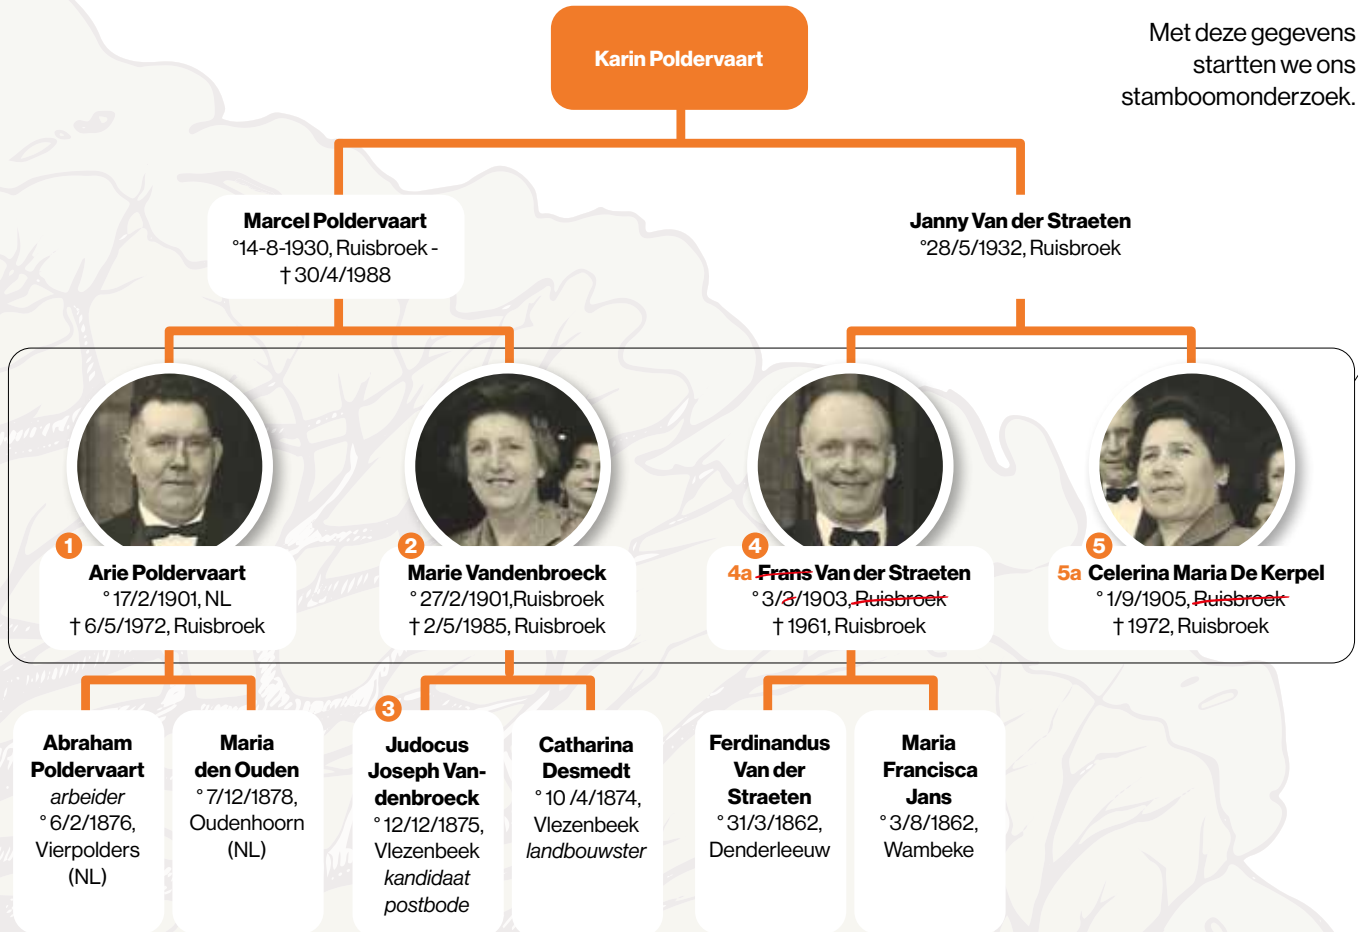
Karin Poldervaart

Met deze gegevens startten we ons stamboomonderzoek.

Marcel Poldervaart
°14-8-1930, Ruisbroek - †30/4/1988

Janny Van der Straeten
°28/5/1932, Ruisbroek

1
Arie Poldervaart
°17/2/1901, NL
†6/5/1972, Ruisbroek

2
Marie Vandenbroeck
°27/2/1901,Ruisbroek
†2/5/1985, Ruisbroek

4
4a ~~Frans~~ Van der Straeten
°3/~~3~~/1903, ~~Ruisbroek~~
†1961, Ruisbroek

5
5a Celerina Maria De Kerpel
°1/9/1905, ~~Ruisbroek~~
†1972, Ruisbroek

Abraham Poldervaart
arbeider
°6/2/1876, Vierpolders (NL)

Maria den Ouden
°7/12/1878, Oudenhoorn (NL)

3
Judocus Joseph Vandenbroeck
°12/12/1875, Vlezenbeek
kandidaat postbode

Catharina Desmedt
°10 /4/1874, Vlezenbeek
landbouwster

Ferdinandus Van der Straeten
°31/3/1862, Denderleeuw

Maria Francisca Jans
°3/8/1862, Wambeke